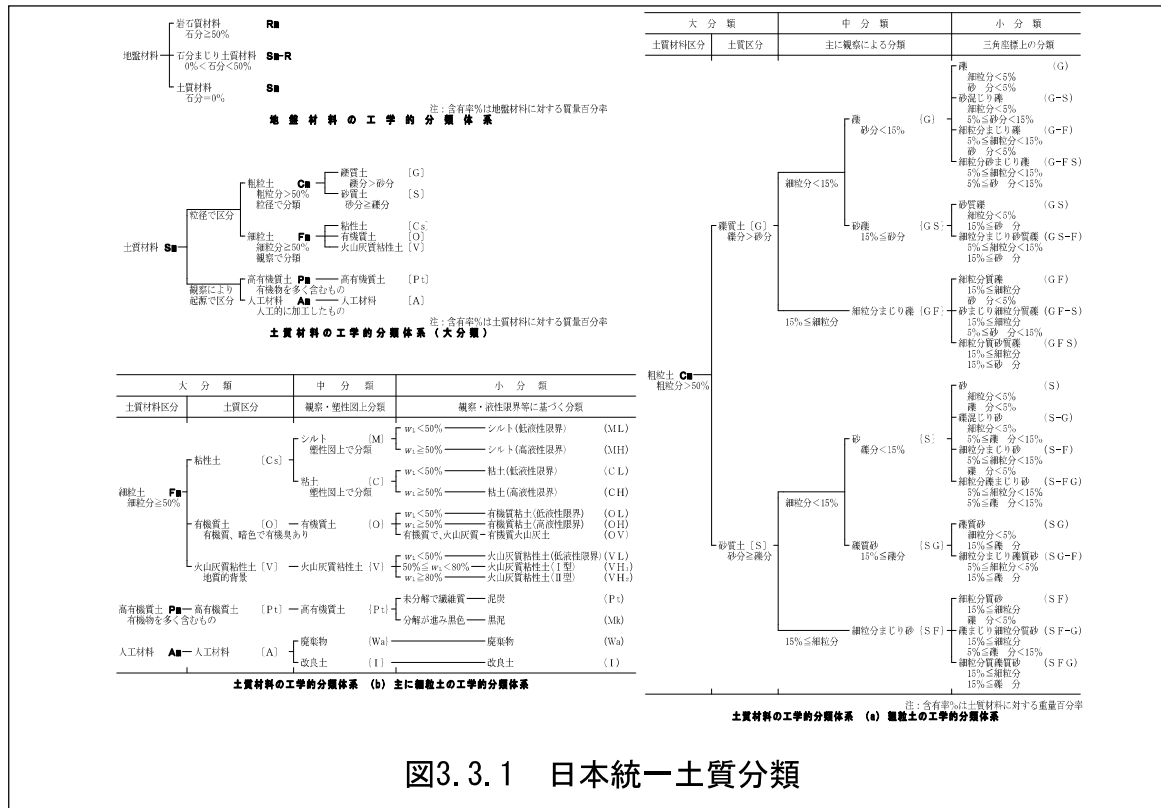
地盤材料
岩石質材料 Rm
石分≧50%
石分まじり土質材料 Sm-R
0%<石分<50%
土質材料 Sm
石分=0%

注：含有率%は地盤材料に対する質量百分率
地盤材料の工学的分類体系

土質材料 Sm
粒径で区分
粗粒土 Cm
粗粒分>50%
粒径で分類
礫質土 [G]
礫分>砂分
砂質土 [S]
砂分≧礫分
細粒土 Fm
細粒分≧50%
観察で分類
粘性土 [Cs]
有機質土 [O]
火山灰質粘性土 [V]
観察により
起源で区分
高有機質土 Pm — 高有機質土 [Pt]
有機物を多く含むもの
人工材料 Am — 人工材料 [A]
人工的に加工したもの

注：含有率%は土質材料に対する質量百分率
土質材料の工学的分類体系（大分類）

| 大分類 | | 中分類 | 小分類 |
|---|---|---|---|
| 土質材料区分 | 土質区分 | 観察・塑性図上分類 | 観察・液性限界等に基づく分類 |
| 細粒土 Fm 細粒分≧50% | 粘性土 [Cs] | シルト [M] 塑性図上で分類 | $w_L$<50% — シルト(低液性限界) (ML) |
| | | | $w_L$≧50% — シルト(高液性限界) (MH) |
| | | 粘土 [C] 塑性図上で分類 | $w_L$<50% — 粘土(低液性限界) (CL) |
| | | | $w_L$≧50% — 粘土(高液性限界) (CH) |
| | 有機質土 [O] 有機質、暗色で有機臭あり | 有機質土 [O] | $w_L$<50% — 有機質粘土(低液性限界) (OL) |
| | | | $w_L$≧50% — 有機質粘土(高液性限界) (OH) |
| | | | 有機質で、火山灰 — 有機質火山灰土 (OV) |
| | 火山灰質粘性土 [V] 地質的背景 | 火山灰質粘性土 [V] | $w_L$<50% — 火山灰質粘性土(低液性限界) (VL) |
| | | | 50%≦$w_L$<80% — 火山灰質粘性土(I型) ($VH_1$) |
| | | | $w_L$≧80% — 火山灰質粘性土(II型) ($VH_2$) |
| 高有機質土 Pm 有機物を多く含むもの | 高有機質土 [Pt] | 高有機質土 [Pt] | 未分解で繊維質 — 泥炭 (Pt) |
| | | | 分解が進み黒色 — 黒泥 (Mk) |
| 人工材料 Am | 人工材料 [A] | 廃棄物 [Wa] | 廃棄物 (Wa) |
| | | 改良土 [I] | 改良土 (I) |

土質材料の工学的分類体系 (b) 主に細粒土の工学的分類体系

| 大分類 | | 中分類 | 小分類 |
|---|---|---|---|
| 土質材料区分 | 土質区分 | 主に観察による分類 | 三角座標上の分類 |
| 粗粒土 Cm 粗粒分>50% | 礫質土 [G] 礫分>砂分 | 細粒分<15% 礫 砂分<15% [G] | 礫 (G) 細粒分<5% 砂 分<5% |
| | | | 砂混じり礫 (G-S) 細粒分<5% 5%≦砂分<15% |
| | | | 細粒分まじり礫 (G-F) 5%≦細粒分<15% 砂 分<5% |
| | | | 細粒分砂まじり礫 (G-FS) 5%≦細粒分<15% 5%≦砂 分<15% |
| | | 砂礫 15%≦砂分 [GS] | 砂質礫 (GS) 細粒分<5% 15%≦砂 分 |
| | | | 細粒分まじり砂質礫 (GS-F) 5%≦細粒分<15% 15%≦砂 分 |
| | | 15%≦細粒分 細粒分まじり礫 [GF] | 細粒分質礫 (GF) 15%≦細粒分 砂 分<5% |
| | | | 砂まじり細粒分質礫 (GF-S) 15%≦細粒分 5%≦砂 分<15% |
| | | | 細粒分質砂質礫 (GFS) 15%≦細粒分 15%≦砂 分 |
| | 砂質土 [S] 砂分≧礫分 | 細粒分<15% 砂 礫分<15% [S] | 砂 (S) 細粒分<5% 礫 分<5% |
| | | | 礫混じり砂 (S-G) 細粒分<5% 5%≦礫 分<15% |
| | | | 細粒分まじり砂 (S-F) 5%≦細粒分<15% 礫 分<5% |
| | | | 細粒分礫まじり砂 (S-FG) 5%≦細粒分<15% 5%≦礫 分<15% |
| | | 礫質砂 15%≦礫分 [SG] | 礫質砂 (SG) 細粒分<5% 15%≦礫 分 |
| | | | 細粒分まじり礫質砂 (SG-F) 5%≦細粒分<5% 15%≦礫 分 |
| | | 15%≦細粒分 細粒分まじり砂 [SF] | 細粒分質砂 (SF) 15%≦細粒分 礫 分<5% |
| | | | 礫まじり細粒分質砂 (SF-G) 15%≦細粒分 5%≦礫 分<15% |
| | | | 細粒分質礫質砂 (SFG) 15%≦細粒分 15%≦礫 分 |

注：含有率%は土質材料に対する重量百分率
土質材料の工学的分類体系 (a) 粗粒土の工学的分類体系

図3.3.1 日本統一土質分類